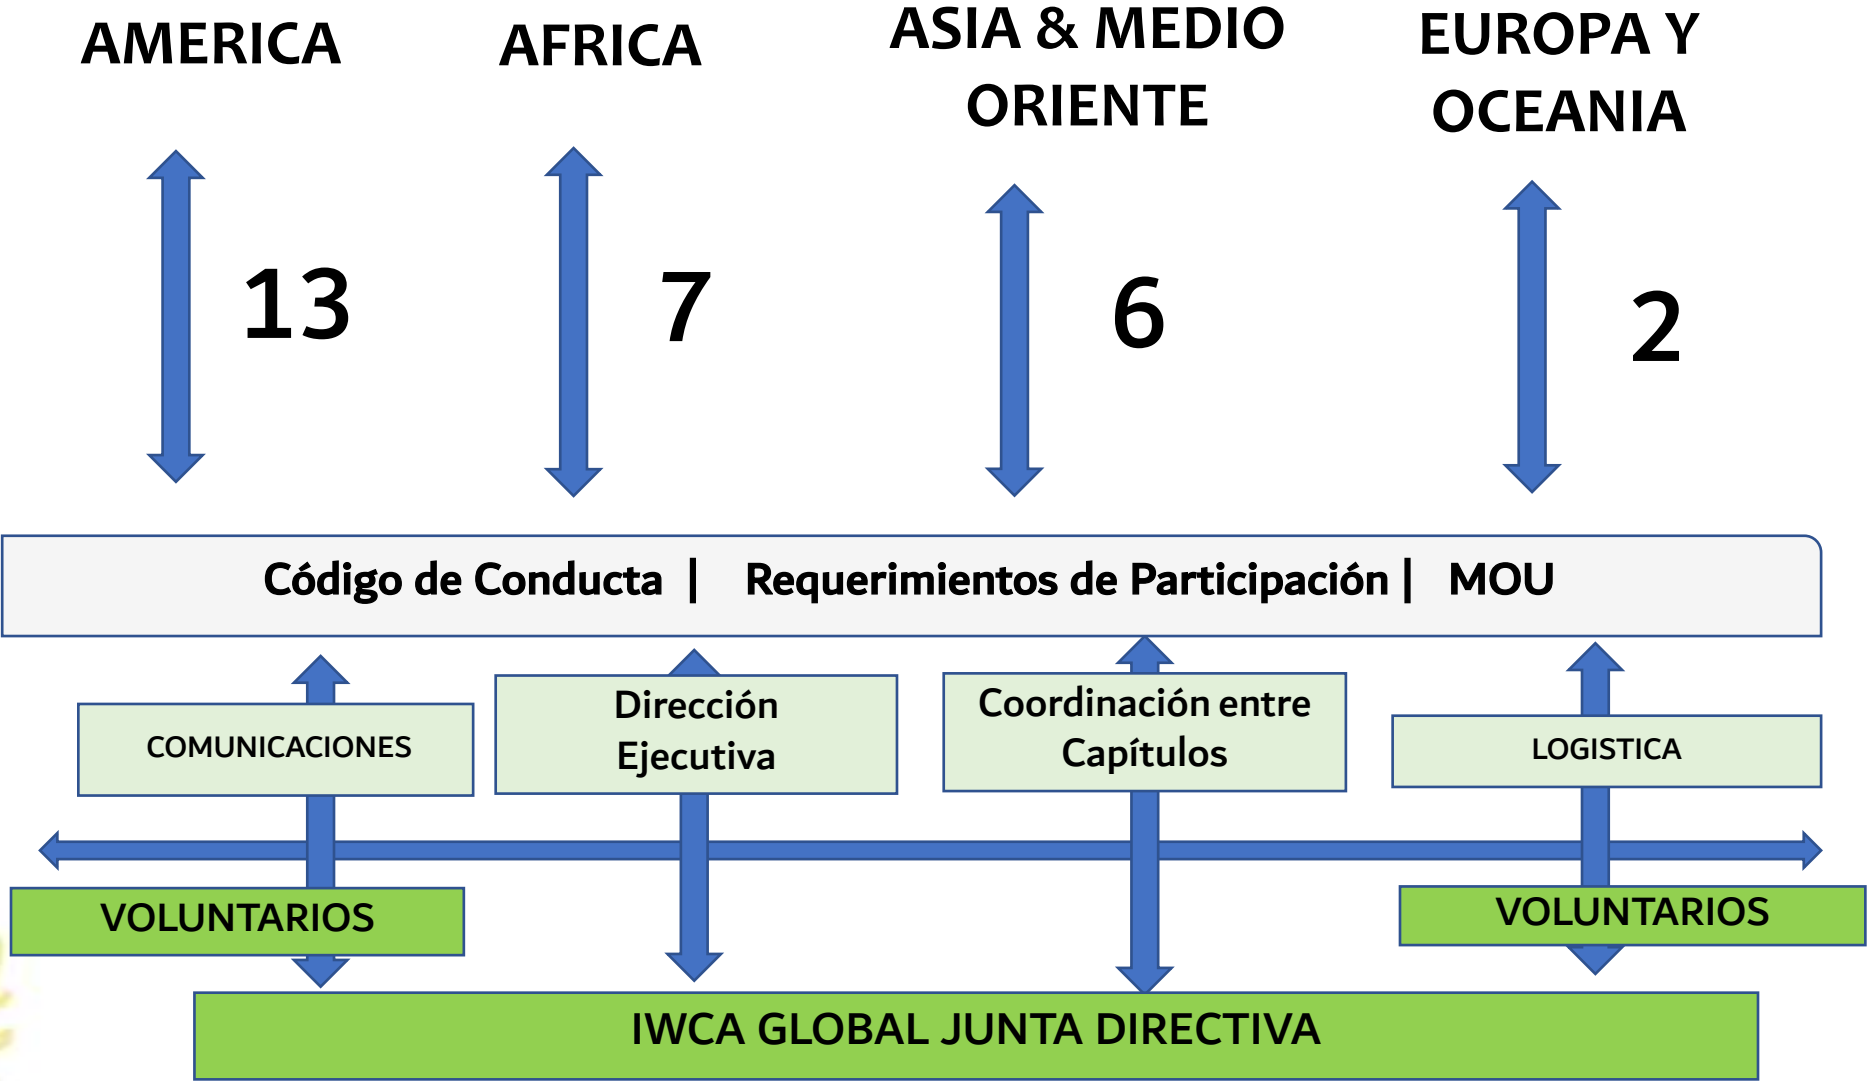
AMERICA

AFRICA

ASIA & MEDIO ORIENTE

EUROPA Y OCEANIA

13

7

6

2

Código de Conducta | Requerimientos de Participación | MOU

COMUNICACIONES

Dirección Ejecutiva

Coordinación entre Capítulos

LOGISTICA

VOLUNTARIOS

VOLUNTARIOS

IWCA GLOBAL JUNTA DIRECTIVA